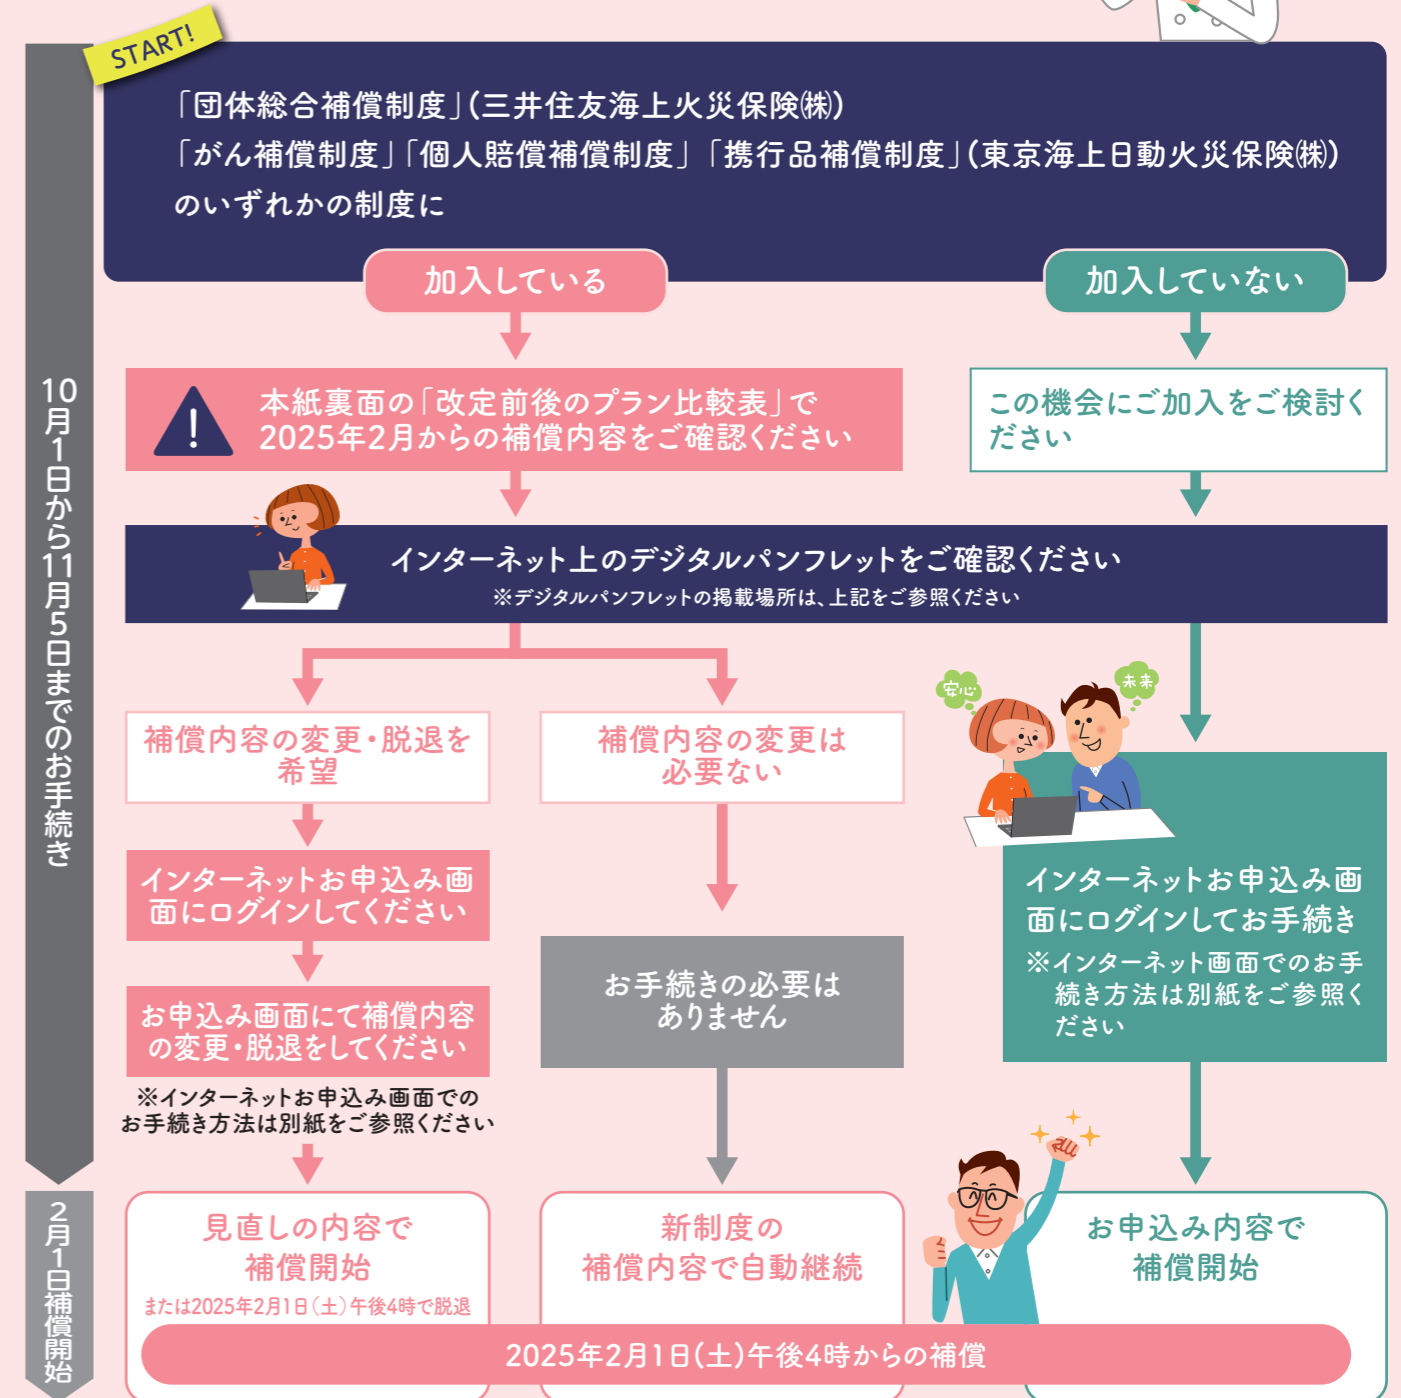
10月1日から11月5日までのお手続き

START!

「団体総合補償制度」(三井住友海上火災保険㈱)
「がん補償制度」「個人賠償補償制度」「携行品補償制度」(東京海上日動火災保険㈱)
のいずれかの制度に

加入している

加入していない

本紙裏面の「改定前後のプラン比較表」で
2025年2月からの補償内容をご確認ください

この機会にご加入をご検討ください

インターネット上のデジタルパンフレットをご確認ください
※デジタルパンフレットの掲載場所は、上記をご参照ください

補償内容の変更・脱退を希望

補償内容の変更は必要ない

安心

未来

インターネットお申込み画面にログインしてください

お申込み画面にて補償内容の変更・脱退をしてください

※インターネットお申込み画面でのお手続き方法は別紙をご参照ください

お手続きの必要はありません

インターネットお申込み画面にログインしてお手続き
※インターネット画面でのお手続き方法は別紙をご参照ください

2月1日補償開始

見直しの内容で補償開始
または2025年2月1日(土)午後4時で脱退

新制度の補償内容で自動継続

お申込み内容で補償開始

2025年2月1日(土)午後4時からの補償